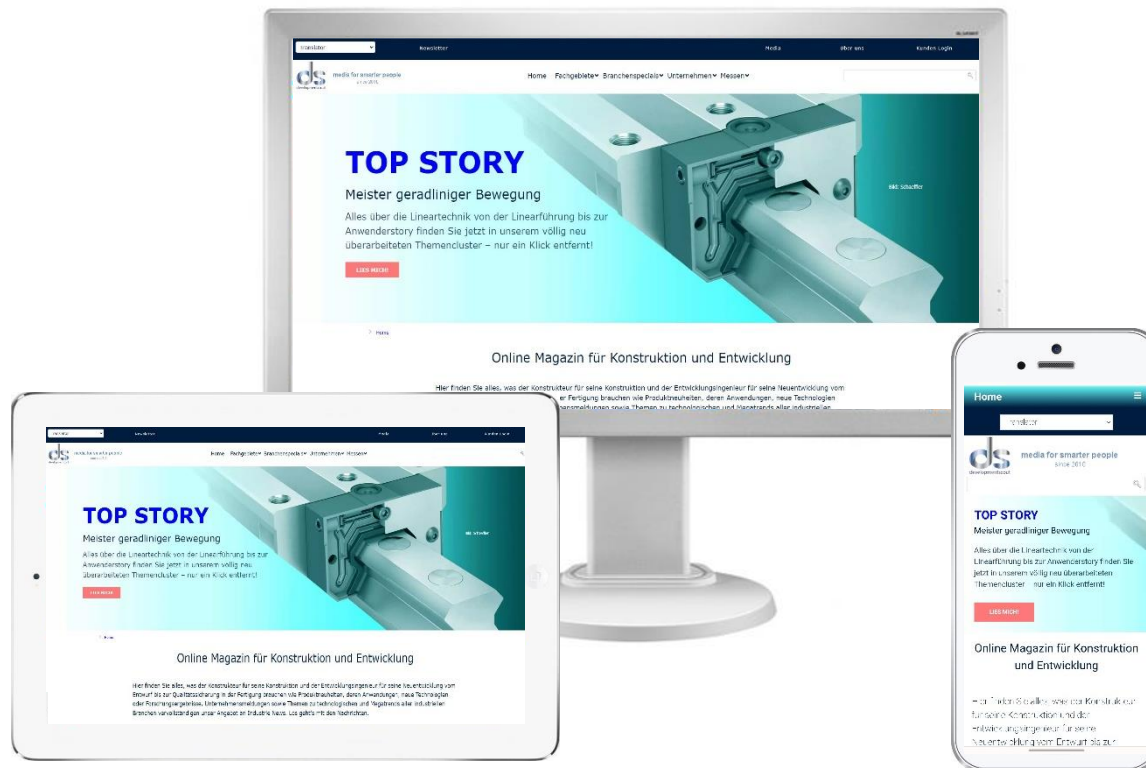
Translator

Newsletter

Media

Über uns

Kunden Login

media for smarter people
since 2010

Home Fachgebiete Branchenspecials Unternehmen Messen

TOP STORY

Meister geradliniger Bewegung

Alles über die Lineartechnik von der Linearführung bis zur Anwenderstory finden Sie jetzt in unserem völlig neu überarbeiteten Themencluster – nur ein Klick entfernt!

LIES MICH!

Bild: Schaeffler

Home

Online Magazin für Konstruktion und Entwicklung

Hier finden Sie alles, was der Konstrukteur für seine Konstruktion und der Entwicklungsingenieur für seine Neuentwicklung vom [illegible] er Fertigung brauchen wie Produktneuheiten, deren Anwendungen, neue Technologien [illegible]

Translator

Newsletter

Media

Über uns

Kunden Login

media for smarter people
since 2010

Home Fachgebiete Branchenspecials Unternehmen Messen

TOP STORY

Meister geradliniger Bewegung

Alles über die Lineartechnik von der Linearführung bis zur Anwenderstory finden Sie jetzt in unserem völlig neu überarbeiteten Themencluster – nur ein Klick entfernt!

LIES MICH!

Bild: Schaeffler

Home

Online Magazin für Konstruktion und Entwicklung

Hier finden Sie alles, was der Konstrukteur für seine Konstruktion und der Entwicklungsingenieur für seine Neuentwicklung vom Entwurf bis zur Qualitätssicherung in der Fertigung brauchen wie Produktneuheiten, deren Anwendungen, neue Technologien oder Forschungsergebnisse, Unternehmensmeldungen sowie Themen zu technologischen und Megatrends aller industriellen Branchen vervollständigen unser Angebot an Industrie News. Los geht's mit den Nachrichten.

Home

Translator

media for smarter people
since 2010

TOP STORY

Meister geradliniger Bewegung

Alles über die Lineartechnik von der Linearführung bis zur Anwenderstory finden Sie jetzt in unserem völlig neu überarbeiteten Themencluster – nur ein Klick entfernt!

LIES MICH!

Online Magazin für Konstruktion und Entwicklung

Hier finden Sie alles, was der Konstrukteur für seine Konstruktion und der Entwicklungsingenieur für seine Neuentwicklung vom Entwurf bis zur